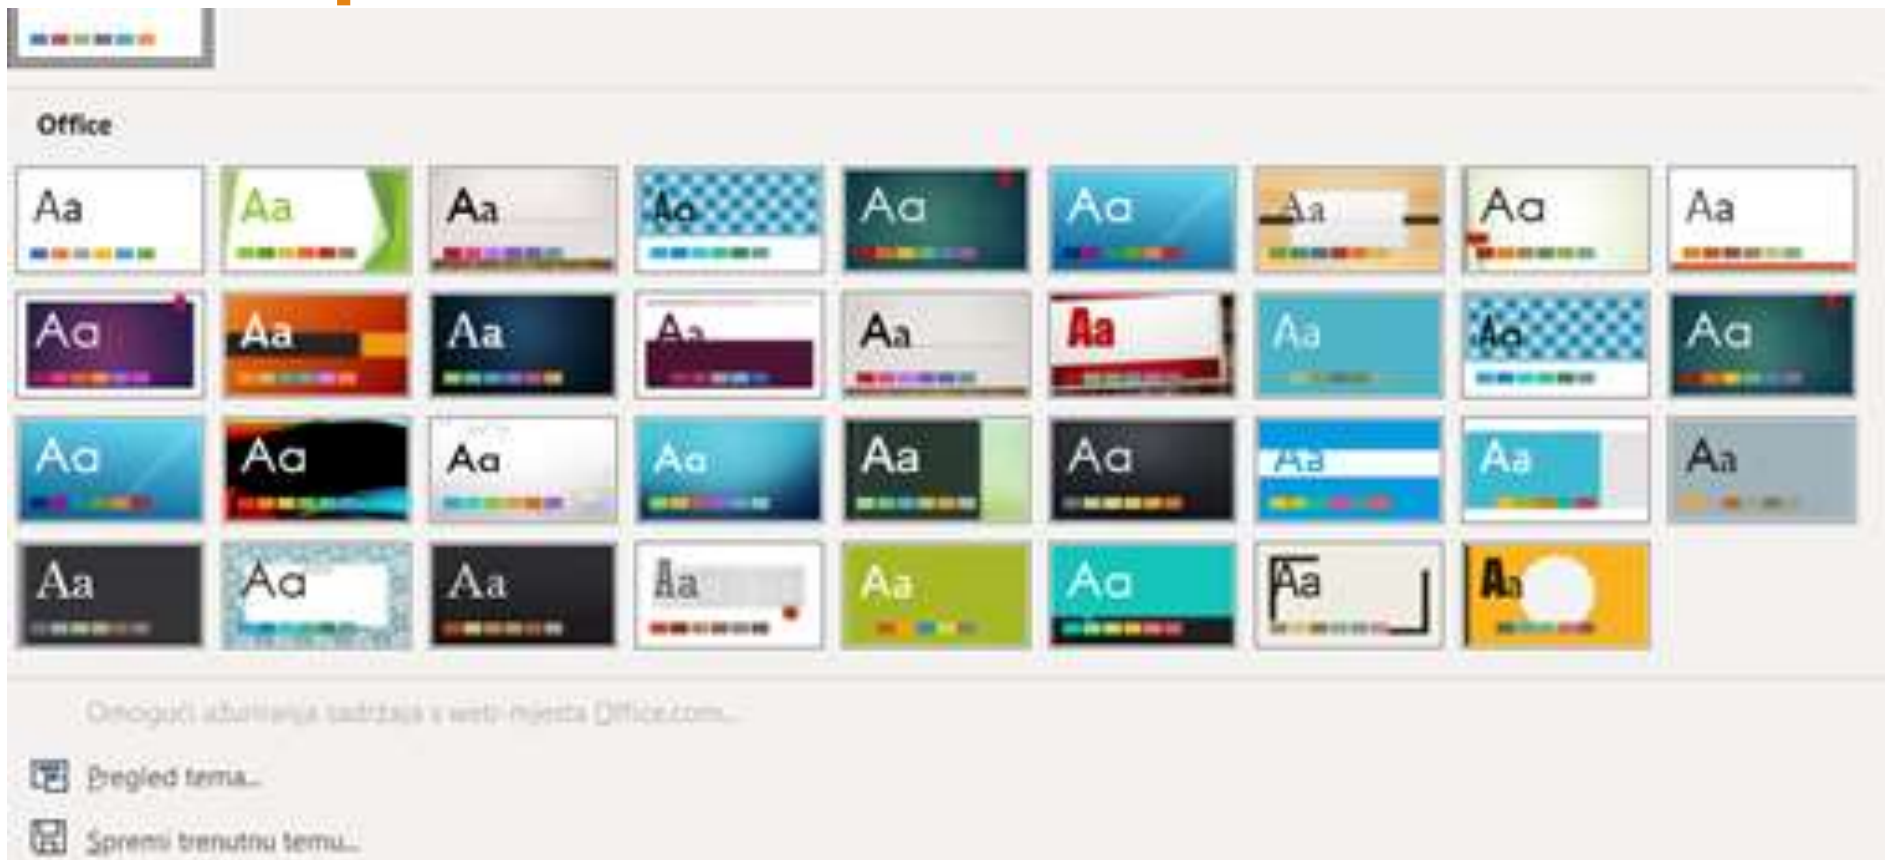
Office

Aa Aa Aa Aa Aa Aa Aa Aa Aa
Aa Aa Aa Aa Aa Aa Aa Aa Aa
Aa Aa Aa Aa Aa Aa Aa Aa Aa
Aa Aa Aa Aa Aa Aa Aa Aa

Omogući ažuriranja sadržaja s web-mjesta Office.com...

Pregled tema...

Spremi trenutnu temu...